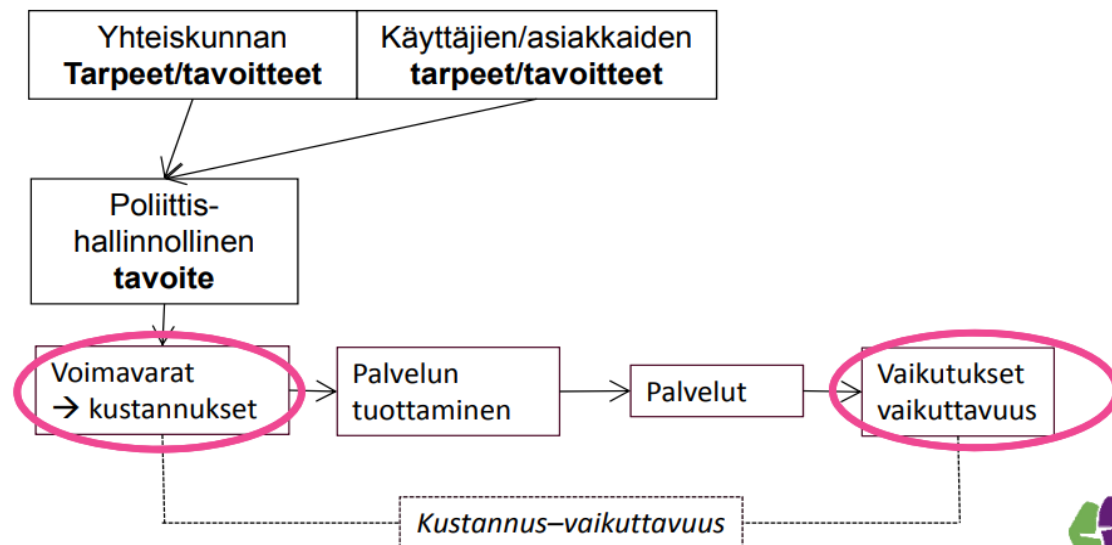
Yhteiskunnan **Tarpeet/tavoitteet**

Käyttäjien/asiakkaiden **tarpeet/tavoitteet**

Poliittis-hallinnollinen **tavoite**

Voimavarat → kustannukset

Palvelun tuottaminen

Palvelut

Vaikutukset vaikuttavuus

*Kustannus–vaikuttavuus*